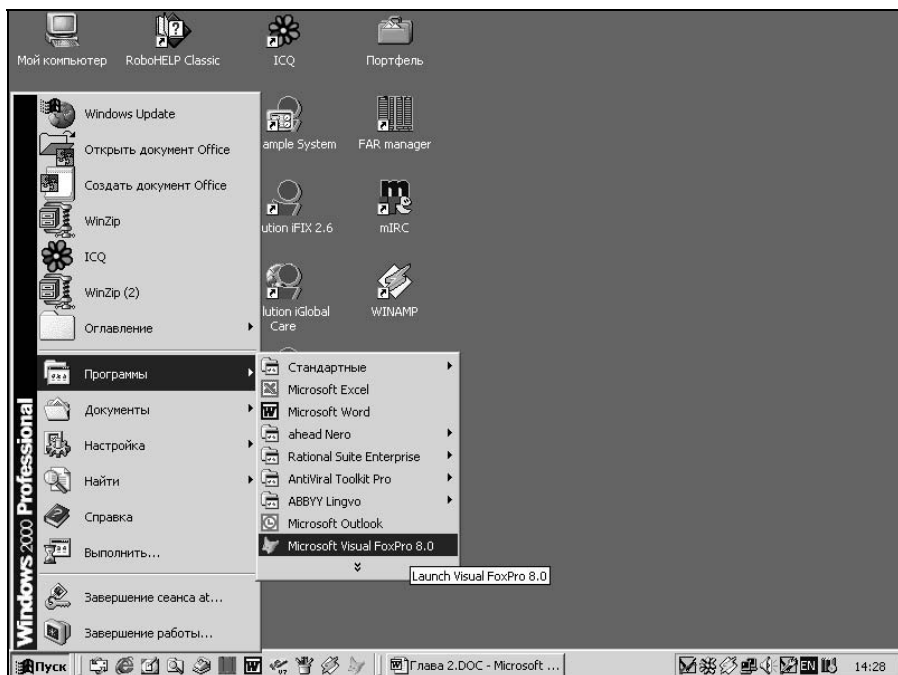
Мой компьютер
RoboHELP Classic
ICQ
Портфель
ample System
FAR manager
ution iFIX 2.6
mIRC
lution iGlobal Care
WINAMP

Windows 2000 Professional

Windows Update
Открыть документ Office
Создать документ Office
WinZip
ICQ
WinZip (2)
Оглавление
Программы
Документы
Настройка
Найти
Справка
Выполнить...
Завершение сеанса at...
Завершение работы...

Стандартные
Microsoft Excel
Microsoft Word
ahead Nero
Rational Suite Enterprise
AntiViral Toolkit Pro
ABBYY Lingvo
Microsoft Outlook
Microsoft Visual FoxPro 8.0
Launch Visual FoxPro 8.0

Пуск
Глава 2.DOC - Microsoft ...
EN
14:28